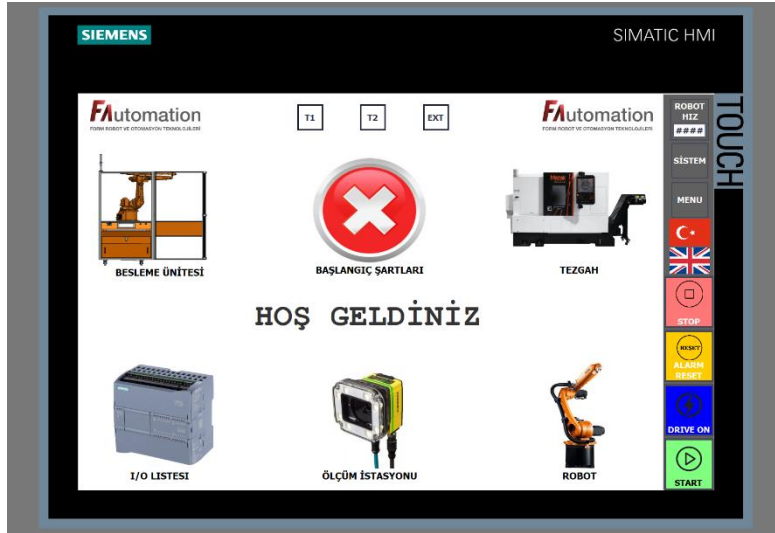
SIEMENS

SIMATIC HMI

FAutomation
FORM ROBOT VE OTOMASYON TEKNOLOJİLERİ

T1

T2

EXT

FAutomation
FORM ROBOT VE OTOMASYON TEKNOLOJİLERİ

ROBOT HIZ
####

SİSTEM

MENU

TOUCH

BESLEME ÜNİTESİ

BAŞLANGIÇ ŞARTLARI

TEZGAH

HOŞ GELDİNİZ

STOP

RESET

ALARM RESET

DRIVE ON

I/O LISTESI

ÖLÇÜM İSTASYONU

ROBOT

START